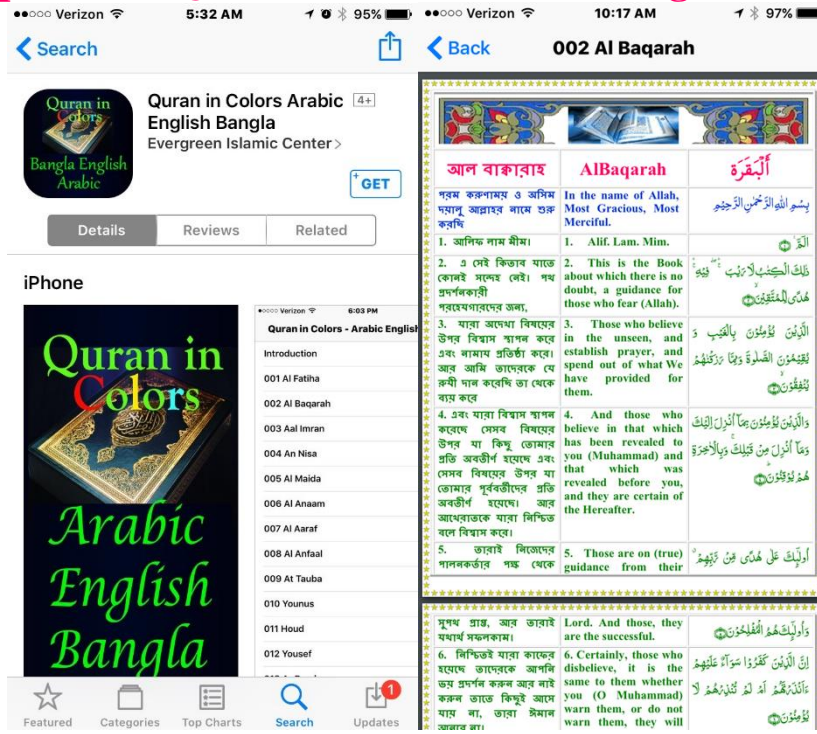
●●○○○ Verizon 5:32 AM 95%

Search

Quran in Colors Bangla English Arabic

Quran in Colors Arabic English Bangla 4+

Evergreen Islamic Center >

GET

Details | Reviews | Related

iPhone

Quran in Colors Arabic English Bangla

●●○○○ Verizon 6:03 PM

Quran in Colors - Arabic English

Introduction
001 Al Fatiha
002 Al Baqarah
003 Aal Imran
004 An Nisa
005 Al Maida
006 Al Anaam
007 Al Aaraf
008 Al Anfaal
009 At Tauba
010 Younus
011 Houd
012 Yousef

Featured | Categories | Top Charts | Search | Updates 1

●●○○○ Verizon 10:17 AM 97%

Back 002 Al Baqarah

| আল বাক্বারাহ | AlBaqarah | أَلْبَقَرَة |
|---|---|---|
| পরম করুণাময় ও অসীম দয়ালু আল্লাহর নামে শুরু করছি | In the name of Allah, Most Gracious, Most Merciful. | بِسْمِ اللّٰهِ الرَّحْمٰنِ الرَّحِيْمِ |
| 1. আলিফ লাম মীম। | 1. Alif. Lam. Mim. | الٓمّٓ |
| 2. এ সেই কিতাব যাতে কোনই সন্দেহ নেই। পথ প্রদর্শনকারী পরহেযগারদের জন্য, | 2. This is the Book about which there is no doubt, a guidance for those who fear (Allah). | ذٰلِكَ الْكِتٰبُ لَا رَيْبَ ۛ فِيْهِ ۛ هُدًى لِّلْمُتَّقِيْنَ |
| 3. যারা অদেখা বিষয়ের উপর বিশ্বাস স্থাপন করে এবং নামায প্রতিষ্ঠা করে। আর আমি তাদেরকে যে রুযী দান করেছি তা থেকে ব্যয় করে | 3. Those who believe in the unseen, and establish prayer, and spend out of what We have provided for them. | الَّذِيْنَ يُؤْمِنُوْنَ بِالْغَيْبِ وَ يُقِيْمُوْنَ الصَّلٰوةَ وَمِمَّا رَزَقْنٰهُمْ يُنْفِقُوْنَ |
| 4. এবং যারা বিশ্বাস স্থাপন করেছে সেসব বিষয়ের উপর যা কিছু তোমার প্রতি অবতীর্ণ হয়েছে এবং সেসব বিষয়ের উপর যা তোমার পূর্ববর্তীদের প্রতি অবতীর্ণ হয়েছে। আর আখেরাতকে যারা নিশ্চিত বলে বিশ্বাস করে। | 4. And those who believe in that which has been revealed to you (Muhammad) and that which was revealed before you, and they are certain of the Hereafter. | وَالَّذِيْنَ يُؤْمِنُوْنَ بِمَآ اُنْزِلَ اِلَيْكَ وَمَآ اُنْزِلَ مِنْ قَبْلِكَ ۚ وَبِالْاٰخِرَةِ هُمْ يُوْقِنُوْنَ |
| 5. তারাই নিজেদের পালনকর্তার পক্ষ থেকে | 5. Those are on (true) guidance from their | اُولٰٓئِكَ عَلٰى هُدًى مِّنْ رَّبِّهِمْ ۗ |

| সুপথ প্রাপ্ত, আর তারাই যথার্থ সফলকাম। | Lord. And those, they are the successful. | وَاُولٰٓئِكَ هُمُ الْمُفْلِحُوْنَ |
|---|---|---|
| 6. নিশ্চিতই যারা কাফের হয়েছে তাদেরকে আপনি ভয় প্রদর্শন করুন আর নাই করুন তাতে কিছুই আসে যায় না, তারা ঈমান আনবে না। | 6. Certainly, those who disbelieve, it is the same to them whether you (O Muhammad) warn them, or do not warn them, they will | اِنَّ الَّذِيْنَ كَفَرُوْا سَوَآءٌ عَلَيْهِمْ ءَاَنْذَرْتَهُمْ اَمْ لَمْ تُنْذِرْهُمْ لَا يُؤْمِنُوْنَ |